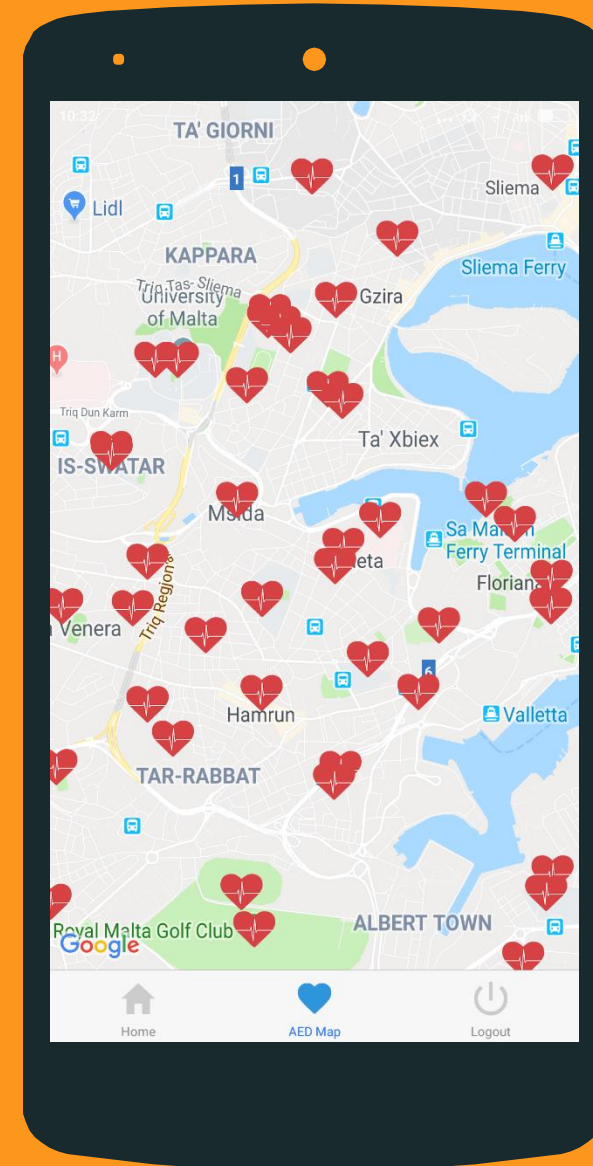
10:32

TA' GIORNI

1

Sliema

Lidl

KAPPARA

Sliema Ferry

Triq Tas-Sliema

University of Malta

Gzira

Triq Dun Karm

Ta' Xbiex

IS-SWATAR

Msida

Sa Ma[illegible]

Ferry Terminal

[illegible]eta

Floriana

Triq Reġjonali

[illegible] Venera

6

Valletta

Hamrun

TAR-RABBAT

Royal Malta Golf Club

ALBERT TOWN

Google

Home

AED Map

Logout